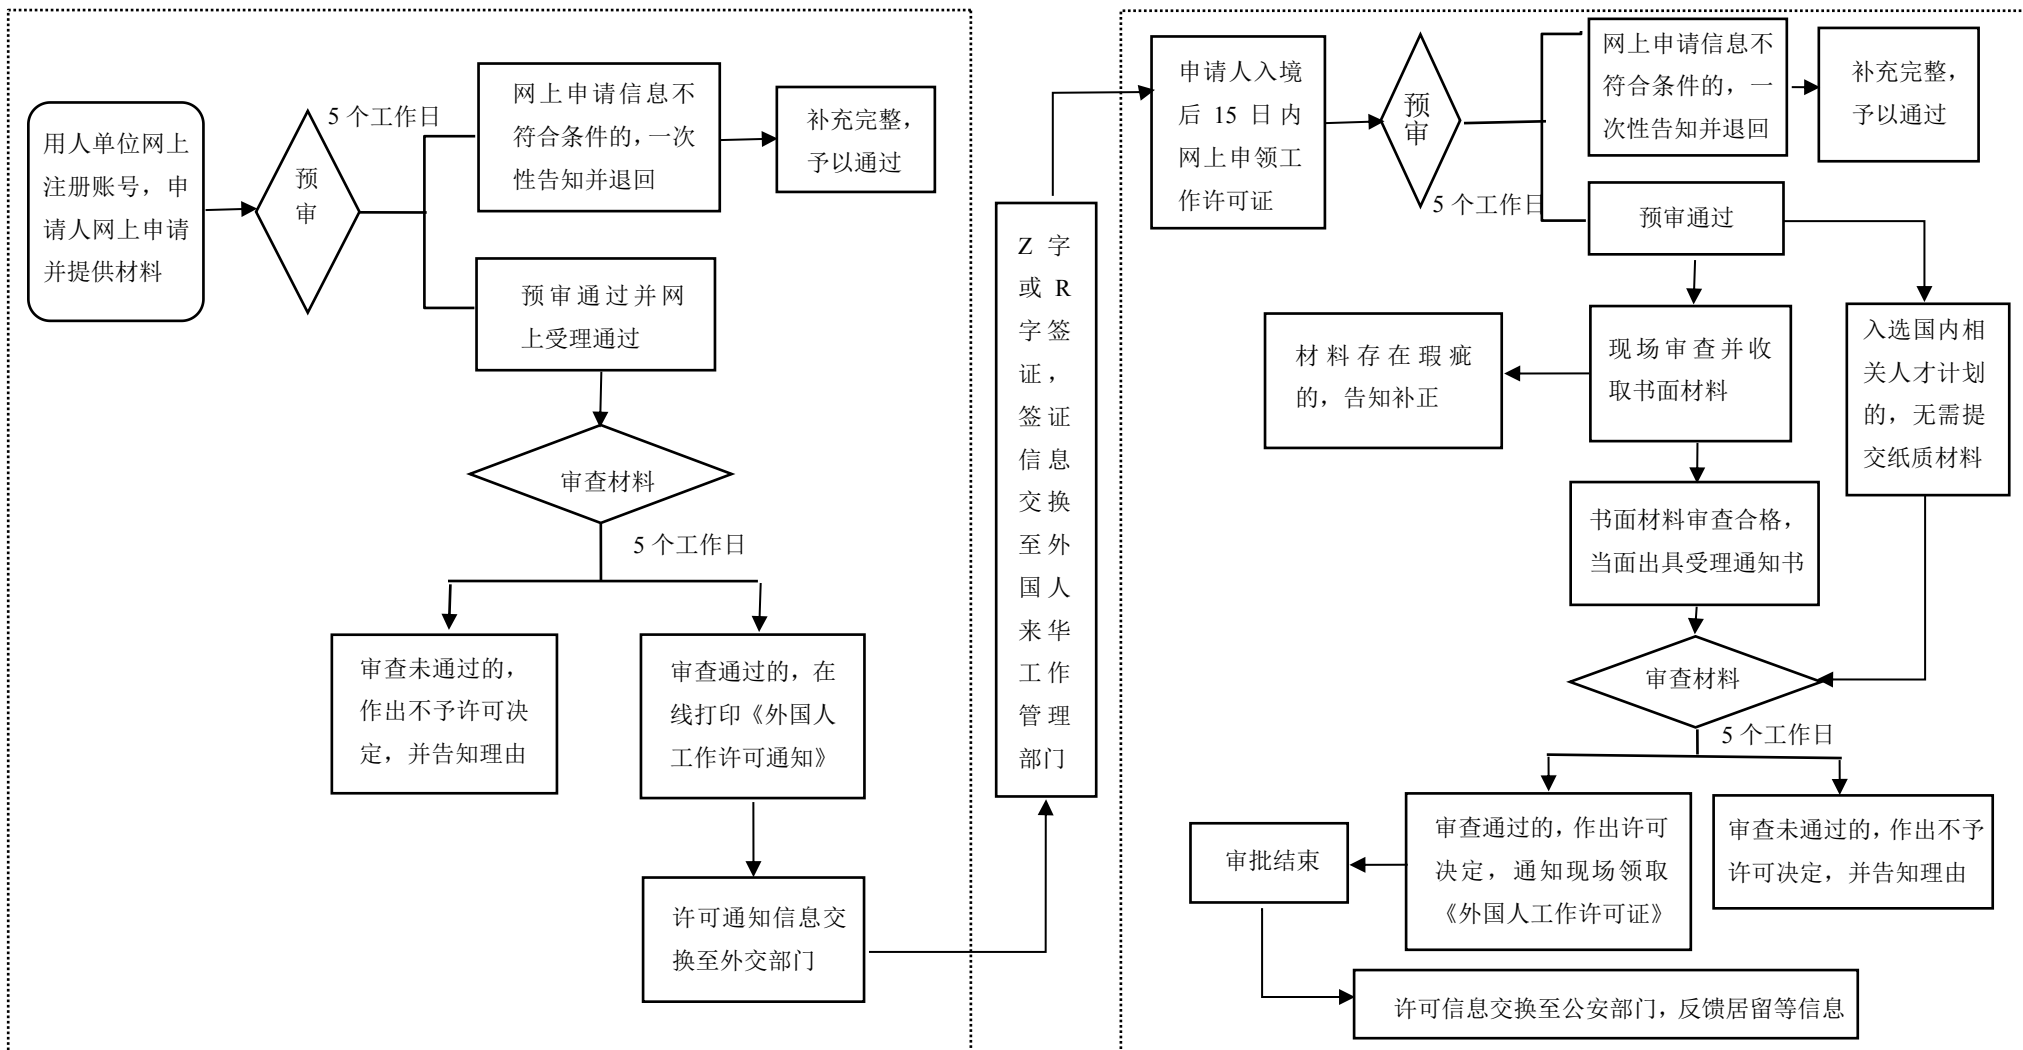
用人单位网上注册账号，申请人网上申请并提供材料

预审

5 个工作日

网上申请信息不符合条件的，一次性告知并退回

补充完整，予以通过

预审通过并网上受理通过

审查材料

5 个工作日

审查未通过的，作出不予许可决定，并告知理由

审查通过的，在线打印《外国人工作许可通知》

许可通知信息交换至外交部门

Z 字或 R 字签证，签证信息交换至外国人来华工作管理部门

申请人入境后 15 日内网上申领工作许可证

预审

5 个工作日

网上申请信息不符合条件的，一次性告知并退回

补充完整，予以通过

预审通过

现场审查并收取书面材料

材料存在瑕疵的，告知补正

入选国内相关人才计划的，无需提交纸质材料

书面材料审查合格，当面出具受理通知书

审查材料

5 个工作日

审查通过的，作出许可决定，通知现场领取《外国人工作许可证》

审查未通过的，作出不予许可决定，并告知理由

审批结束

许可信息交换至公安部门，反馈居留等信息